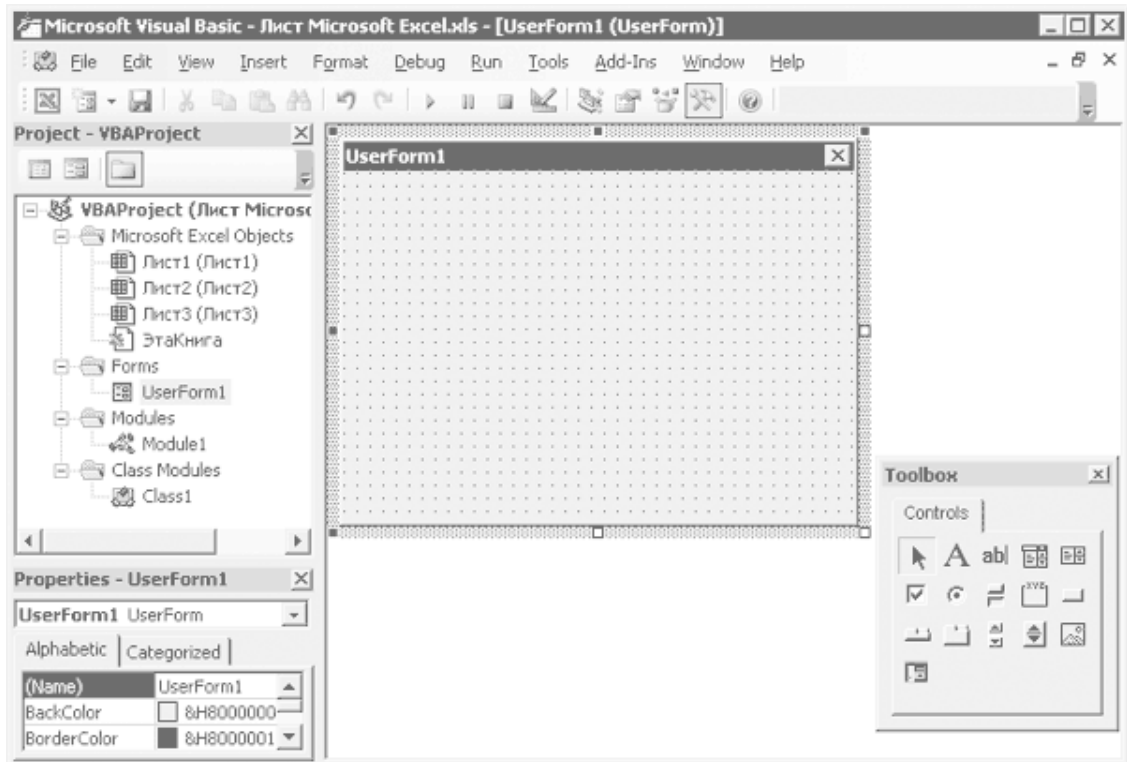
Microsoft Visual Basic - Лист Microsoft Excel.xls - [UserForm1 (UserForm)]

File Edit View Insert Format Debug Run Tools Add-Ins Window Help

Project - VBAProject

VBAProject (Лист Microsc
Microsoft Excel Objects
Лист1 (Лист1)
Лист2 (Лист2)
Лист3 (Лист3)
ЭтаКнига
Forms
UserForm1
Modules
Module1
Class Modules
Class1

Properties - UserForm1

UserForm1 UserForm

Alphabetic Categorized

| (Name) | UserForm1 |
|---|---|
| BackColor | &H8000000 |
| BorderColor | &H8000001 |

UserForm1

Toolbox

Controls

A abl